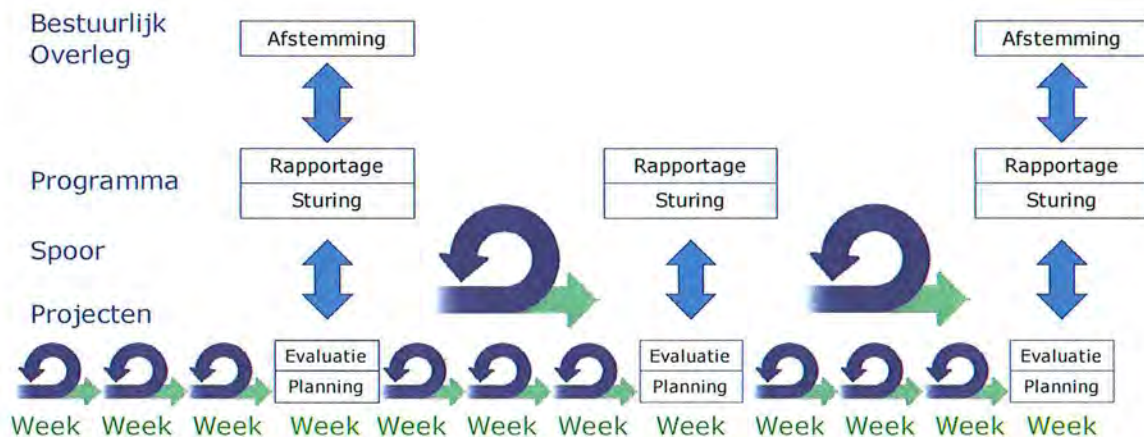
Bestuurlijk Overleg

Programma

Spoor

Projecten

Afstemming

Afstemming

Rapportage
Sturing

Rapportage
Sturing

Rapportage
Sturing

Evaluatie
Planning

Evaluatie
Planning

Evaluatie
Planning

Week Week Week Week Week Week Week Week Week Week Week Week